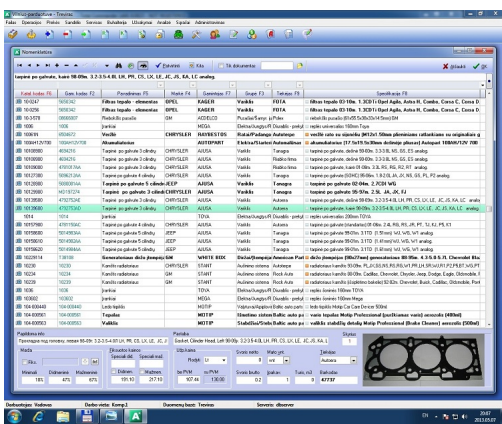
Virtual perfect - Trevina

Failas Operacijos Prekės Sandėlis Servisas Buhalterija Užsakymai Analizė Sąrašai Administravimas

Nomenklatūra

Ištrinti Viskas Tik dokumentas

tarpinė po galvute, kaina 58.00m. 3.2-3.5-4.0L LH, PR, CS, LX, LE, JC, JS, KA, LC analog.

| Kodas kodas F3 | Gam. kodas F2 | Pavadinimas F5 | Markė F4 | Gamintojas F7 | Grupė F3 | Tiekėjas F8 | Specifikacija F9 |
|---|---|---|---|---|---|---|---|
| 1013247 | 5650342 | Filtras tepalo - elementas | OPEL | KAGER | Vaikšis | FOTA | filtras tepalo 03-10m. 1.3CDTi Opel Agila, Astra H, Combo, Corsa C, Corsa D |
| 1013256 | 5650342 | Filtras tepalo - elementas | OPEL | KAGER | Vaikšis | FOTA | filtras tepalo 03-10m. 1.3CDTi Opel Agila, Astra H, Combo, Corsa C, Corsa D |
| 10-5578 | | Reduktorius | GM | ACDELCO | | | |
| 1036 | 1036 | Įvairūs | | MEGA | | | replas universalus 100mm Toya |
| 106818 | | Vaikšis | CHRYSLER | RAYBESTOS | | | |
| 10690147 | | Akumuliatorius | | AUTOPART | | | akumuliatorius (17.5x19.5x30mm dvibinkė plokus) Autopart 100AH/12V 700 |
| 10108090 | | Tarpinė po galvute 3 cilindro | CHRYSLER | AJUSA | Vaikšis | Tarpinės | tarpinė po galvute, dešinė 98-00m. 3.3/3.8L MS, GS, ES analog. |
| 10108090 | | Tarpinė po galvute 3 cilindro | CHRYSLER | AJUSA | Vaikšis | Radiatoriai | tarpinė po galvute, dešinė 98-00m. 3.3/3.8L MS, GS, ES analog. |
| 10108090 | | Tarpinė po galvute 3 cilindro | CHRYSLER | AJUSA | Vaikšis | Tarpinės | tarpinė po galvute, kairė 01-08m. 3.3L RS, RG, RZ, RT analog. |
| 10127380 | | Tarpinė po galvute 3 cilindro | CHRYSLER | AJUSA | Vaikšis | Radiatoriai | tarpinė po galvute (SOHC) 95-05m. 1.8/2.0L JA, JX, NS, GS, PL, PZ analog. |
| 10128580 | | Tarpinė po galvute 5 cilindro | JEEP | AJUSA | Vaikšis | Tarpinės | tarpinė po galvute 02-04m. 2.7CDI WG |
| 10128580 | | Tarpinė po galvute 3 cilindro | CHRYSLER | AJUSA | Vaikšis | Tarpinės | tarpinė po galvute 98-04m. 2.5L JA, JX, KJ |
| 10138580 | | Tarpinė po galvute 3 cilindro | CHRYSLER | AJUSA | Vaikšis | Autoserv | tarpinė po galvute, dešinė 98-09m. 3.2/3.5/4.0L LH, PR, CS, LX, LE, JC, JS, KA, LC analog. |
| 10138580 | | Tarpinė po galvute 3 cilindro | CHRYSLER | AJUSA | Vaikšis | Autoserv | tarpinė po galvute, kairė 98-09m. 3.2-3.5-4.0L LH, PR, CS, LX, LE, JC, JS, KA, LC analog. |
| 1014 | 1014 | Įvairūs | | TOYA | | | replas universalus 200mm TOYA |
| 10157960 | | Tarpinė po galvute 3 cilindro | CHRYSLER | AJUSA | Vaikšis | | tarpinė po galvute |
| 10159010 | | Tarpinė po galvute 3 cilindro | JEEP | AJUSA | Vaikšis | | tarpinė po galvute |
| 10159010 | | Tarpinė po galvute 3 cilindro | JEEP | AJUSA | Vaikšis | | tarpinė po galvute |
| 10159620 | | Tarpinė po galvute 3 cilindro | JEEP | AJUSA | Vaikšis | | tarpinė po galvute |
| 10229114 | | Generatorius dalys (įtempėjas) | GM | WHITE BOX | | | |
| 10230 | 10230 | Kamštis radiatoriaus | GM | STANT | Aušinimo sistema | | radiatoriaus kamštis |
| 10234 | 10234 | Kamštis radiatoriaus | GM | STANT | Aušinimo sistema | Rock Auto | radiatoriaus kamštis |
| 10239 | 10239 | Kamštis radiatoriaus | GM | STANT | Aušinimo sistema | Rock Auto | radiatoriaus kamštis |
| 1036 | 1036 | Įvairūs | | TOYA | | | replas ilgosios 160mm TOYA |
| 103602 | 103602 | Įvairūs | | MEGA | | | replas ilgosios 160mm Mega |
| 104-000440 | | Lemputė | | MOTIP | | | |
| 104-000501 | | Tepalas | | MOTIP | | | |
| 104-000503 | | Vaškis | | MOTIP | | | |

Pastabos
Pavadinimas
Gasket, Cylinder Head, Left 98-09m. 3.2-3.5-4.0L LH, PR, CS, LX, LE, JC, JS, KA, LC
Skaičius: 1

Marža
Bendras kainos
Išlaidos
Svoris neto
Matų vnt.
Tiekėjas
Minimali
Didmeninė
Maksimali
185
475
67%
Didmena
Mažmena
115.10
217.10
167.46
130.00
Svoris bruto
Tūris, m3
Barkodas
0.2
47737

Darbuotojas: Vadovas
Darbo vieta: Komp.2
Duomenų bazė: Trevinas
Serveris: dbserver

EN
20:07
2013.05.07